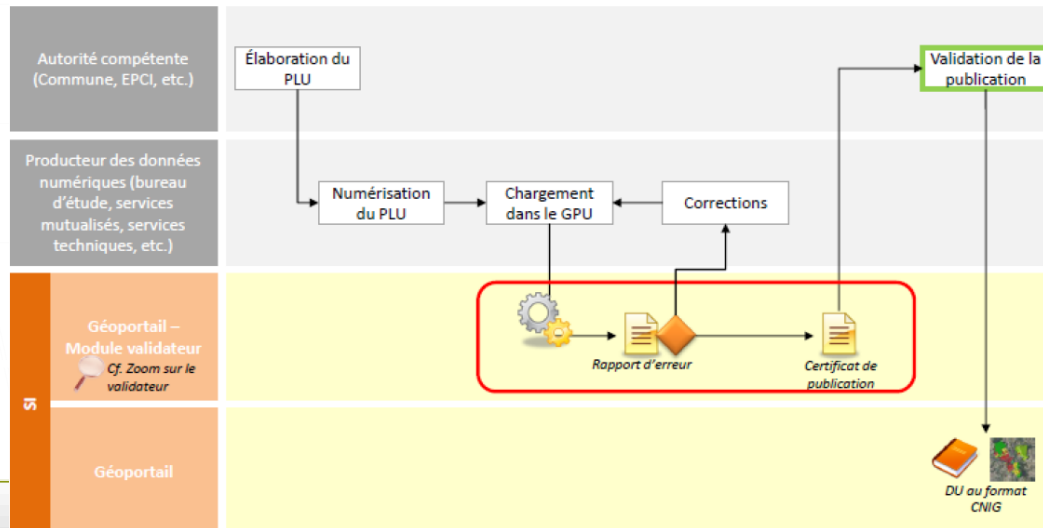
Autorité compétente (Commune, EPCI, etc.)

Élaboration du PLU

Validation de la publication

Producteur des données numériques (bureau d'étude, services mutualisés, services techniques, etc.)

Numérisation du PLU

Chargement dans le GPU

Corrections

SI

Géoportail – Module validateur

Cf. Zoom sur le validateur

Rapport d'erreur

Certificat de publication

Géoportail

DU au format CNIG